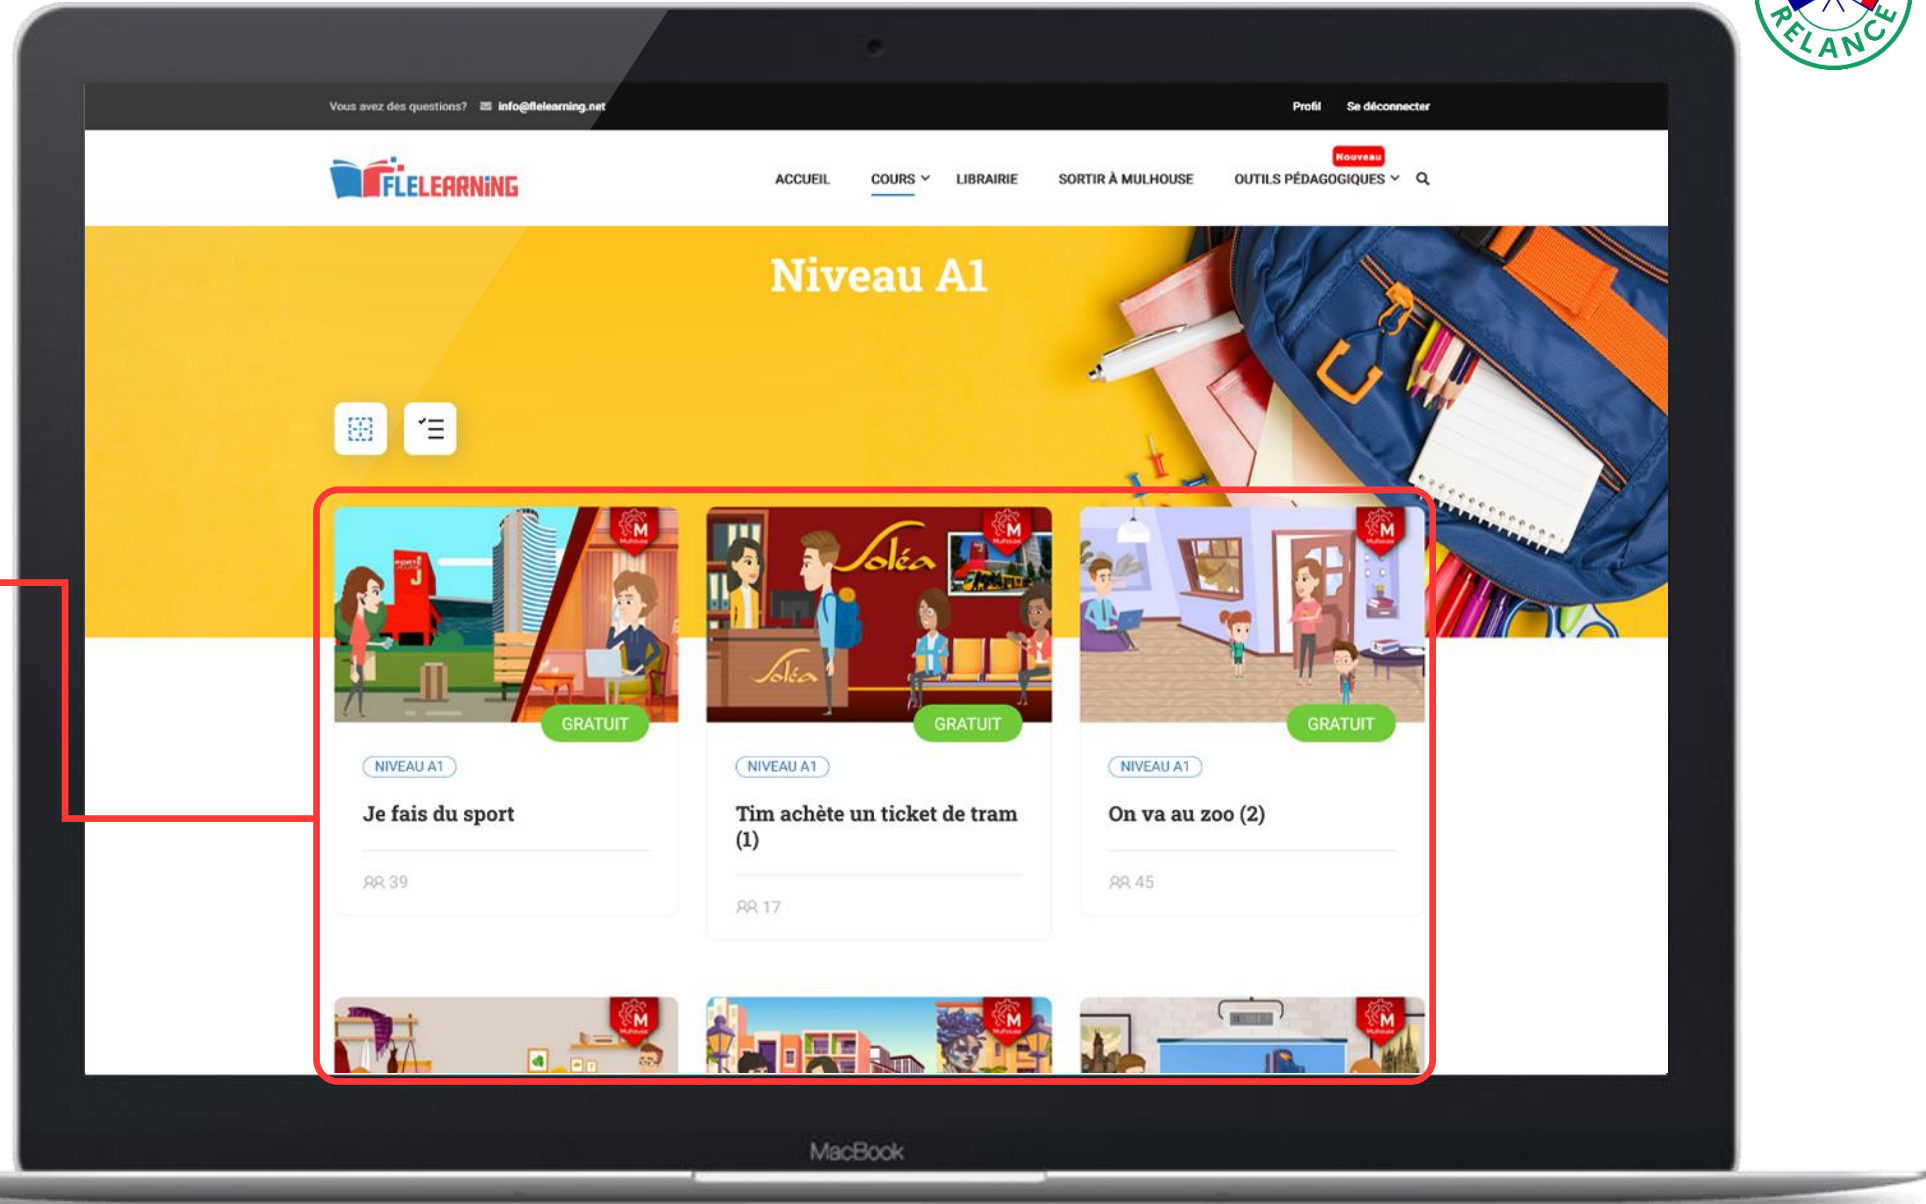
RELANCE

Vous avez des questions? info@flelearning.net

Profil Se déconnecter

FLELEARNING

ACCUEIL COURS LIBRAIRIE SORTIR À MULHOUSE Nouveau OUTILS PÉDAGOGIQUES

Niveau A1

M

GRATUIT

NIVEAU A1

Je fais du sport

39

Soléa

M

GRATUIT

NIVEAU A1

Tim achète un ticket de tram (1)

17

M

GRATUIT

NIVEAU A1

On va au zoo (2)

45

M

M

M

MacBook